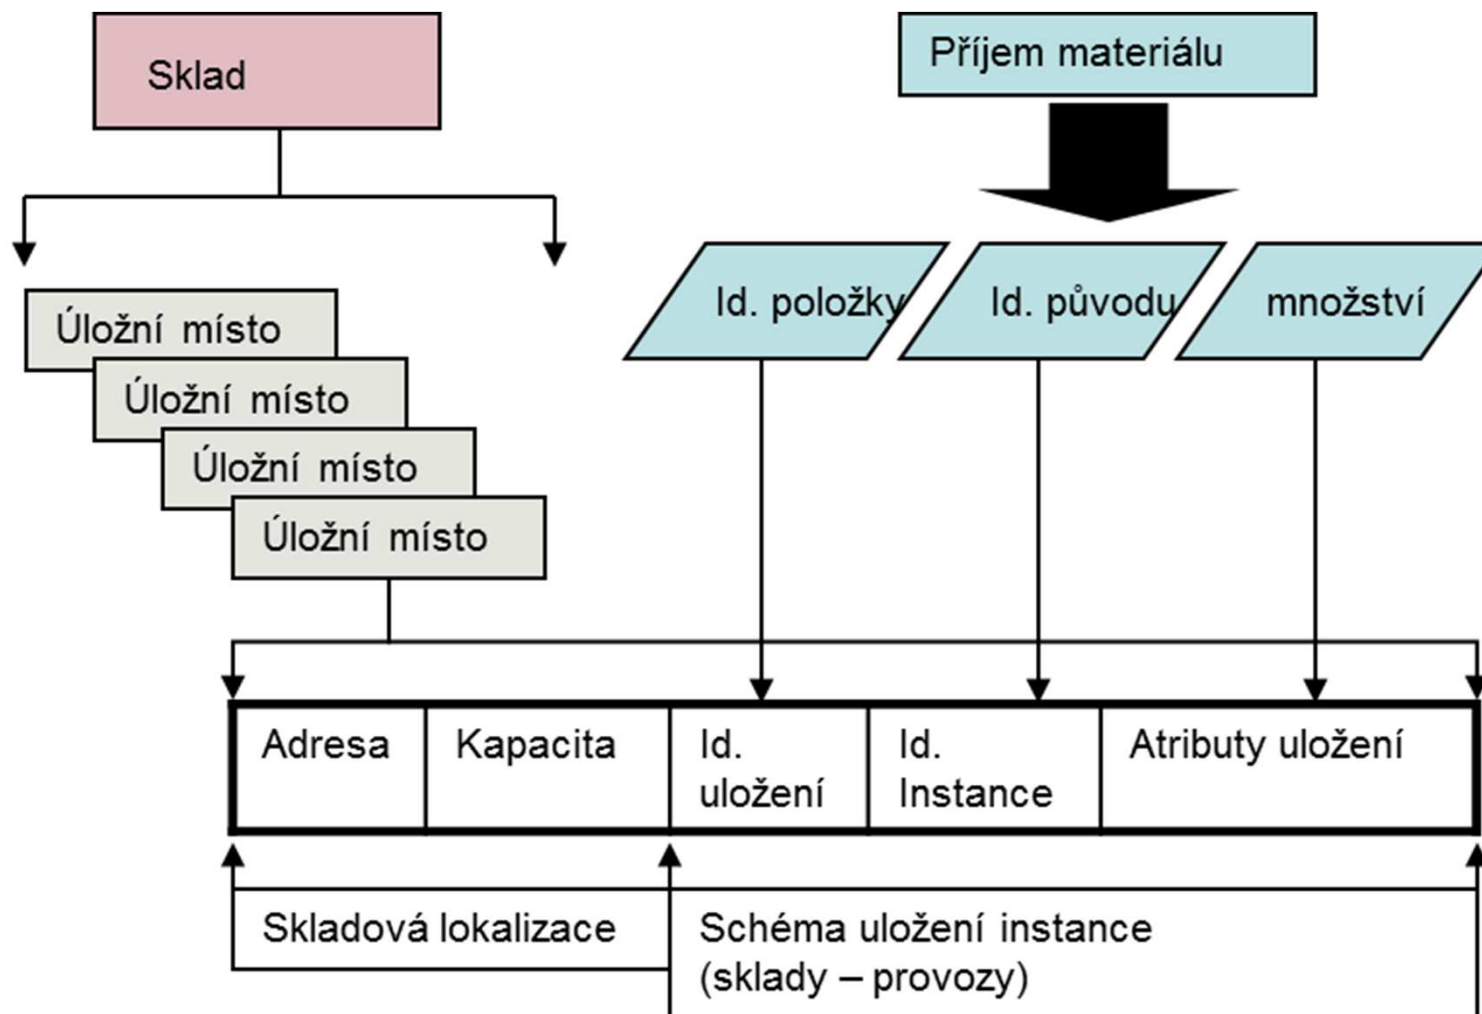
Sklad

Příjem materiálu

Úložní místo
Úložní místo
Úložní místo
Úložní místo

Id. položky

Id. původu

množství

| Adresa | Kapacita | Id. uložení | Id. Instance | Atributy uložení |
|---|---|---|---|---|

Skladová lokalizace

Schéma uložení instance (sklady – provozy)